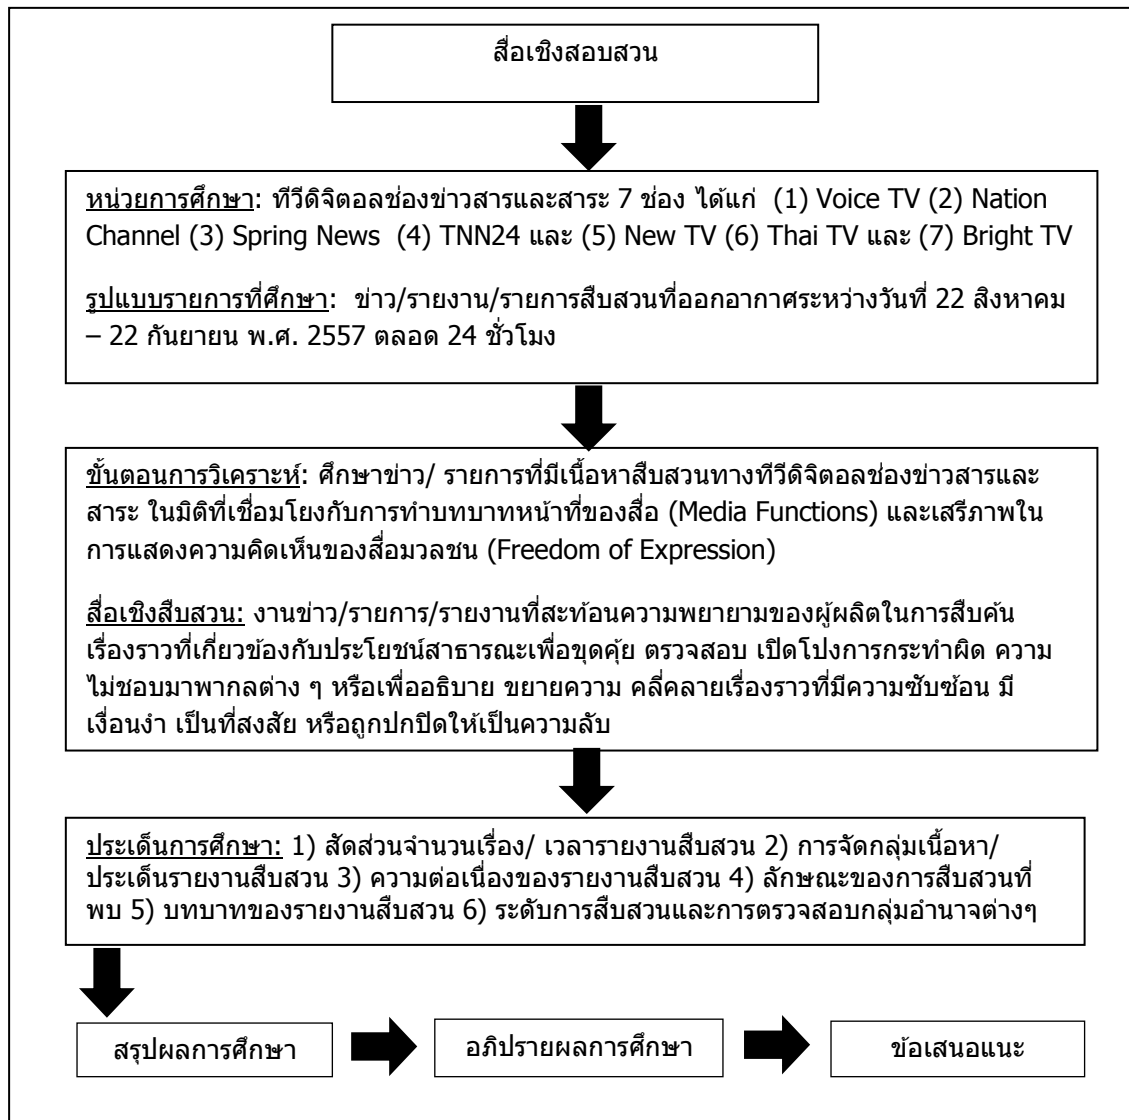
สื่อเชิงสอบสวน

หน่วยการศึกษา: ทีวีดิจิตอลช่องข่าวสารและสาระ 7 ช่อง ได้แก่ (1) Voice TV (2) Nation Channel (3) Spring News (4) TNN24 และ (5) New TV (6) Thai TV และ (7) Bright TV

รูปแบบรายการที่ศึกษา: ข่าว/รายงาน/รายการสืบสวนที่ออกอากาศระหว่างวันที่ 22 สิงหาคม – 22 กันยายน พ.ศ. 2557 ตลอด 24 ชั่วโมง

ขั้นตอนการวิเคราะห์: ศึกษาข่าว/ รายการที่มีเนื้อหาสืบสวนทางทีวีดิจิตอลช่องข่าวสารและสาระ ในมิติที่เชื่อมโยงกับการทำบทบาทหน้าที่ของสื่อ (Media Functions) และเสรีภาพในการแสดงความคิดเห็นของสื่อมวลชน (Freedom of Expression)

สื่อเชิงสืบสวน: งานข่าว/รายการ/รายงานที่สะท้อนความพยายามของผู้ผลิตในการสืบค้นเรื่องราวที่เกี่ยวข้องกับประโยชน์สาธารณะเพื่อขุดคุ้ย ตรวจสอบ เปิดโปงการกระทำผิด ความไม่ชอบมาพากลต่าง ๆ หรือเพื่ออธิบาย ขยายความ คลี่คลายเรื่องราวที่มีความซับซ้อน มีเงื่อนงำ เป็นที่สงสัย หรือถูกปกปิดให้เป็นความลับ

ประเด็นการศึกษา: 1) สัดส่วนจำนวนเรื่อง/ เวลารายงานสืบสวน 2) การจัดกลุ่มเนื้อหา/ประเด็นรายงานสืบสวน 3) ความต่อเนื่องของรายงานสืบสวน 4) ลักษณะของการสืบสวนที่พบ 5) บทบาทของรายงานสืบสวน 6) ระดับการสืบสวนและการตรวจสอบกลุ่มอำนาจต่างๆ

สรุปผลการศึกษา

อภิปรายผลการศึกษา

ข้อเสนอแนะ